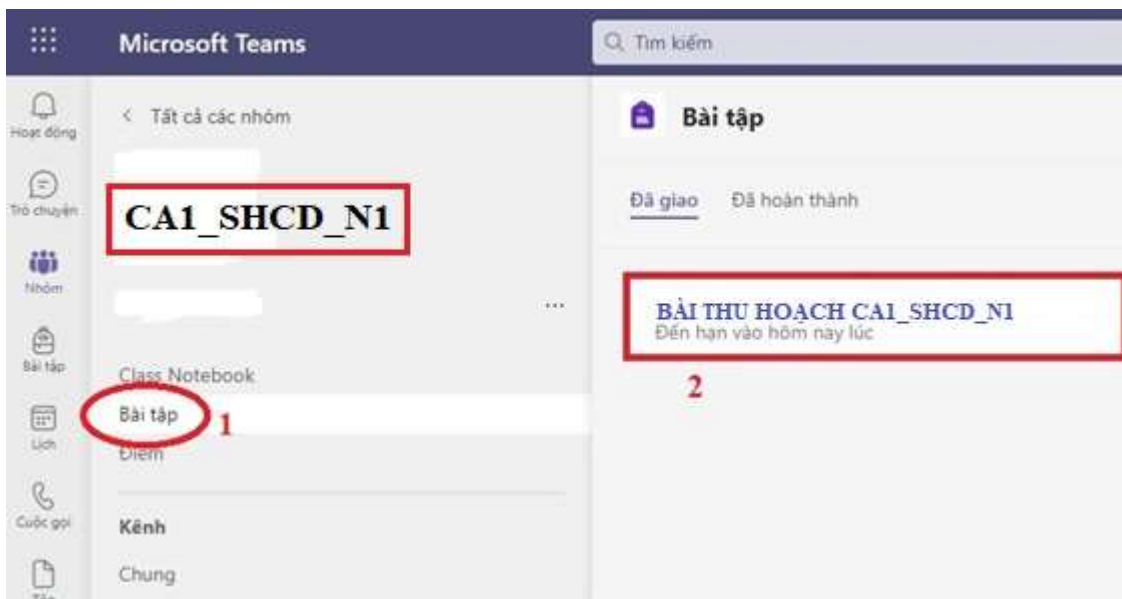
Microsoft Teams

Tìm kiếm

Hoạt động

Trò chuyện

Nhóm

Bài tập

Lịch

Cuộc gọi

Tệp

< Tất cả các nhóm

CA1_SHCD_N1

...

Class Notebook

Bài tập

1

Điểm

Kênh

Chung

Bài tập

Đã giao

Đã hoàn thành

BÀI THU HOẠCH CA1_SHCD_N1

Đến hạn vào hôm nay lúc

2